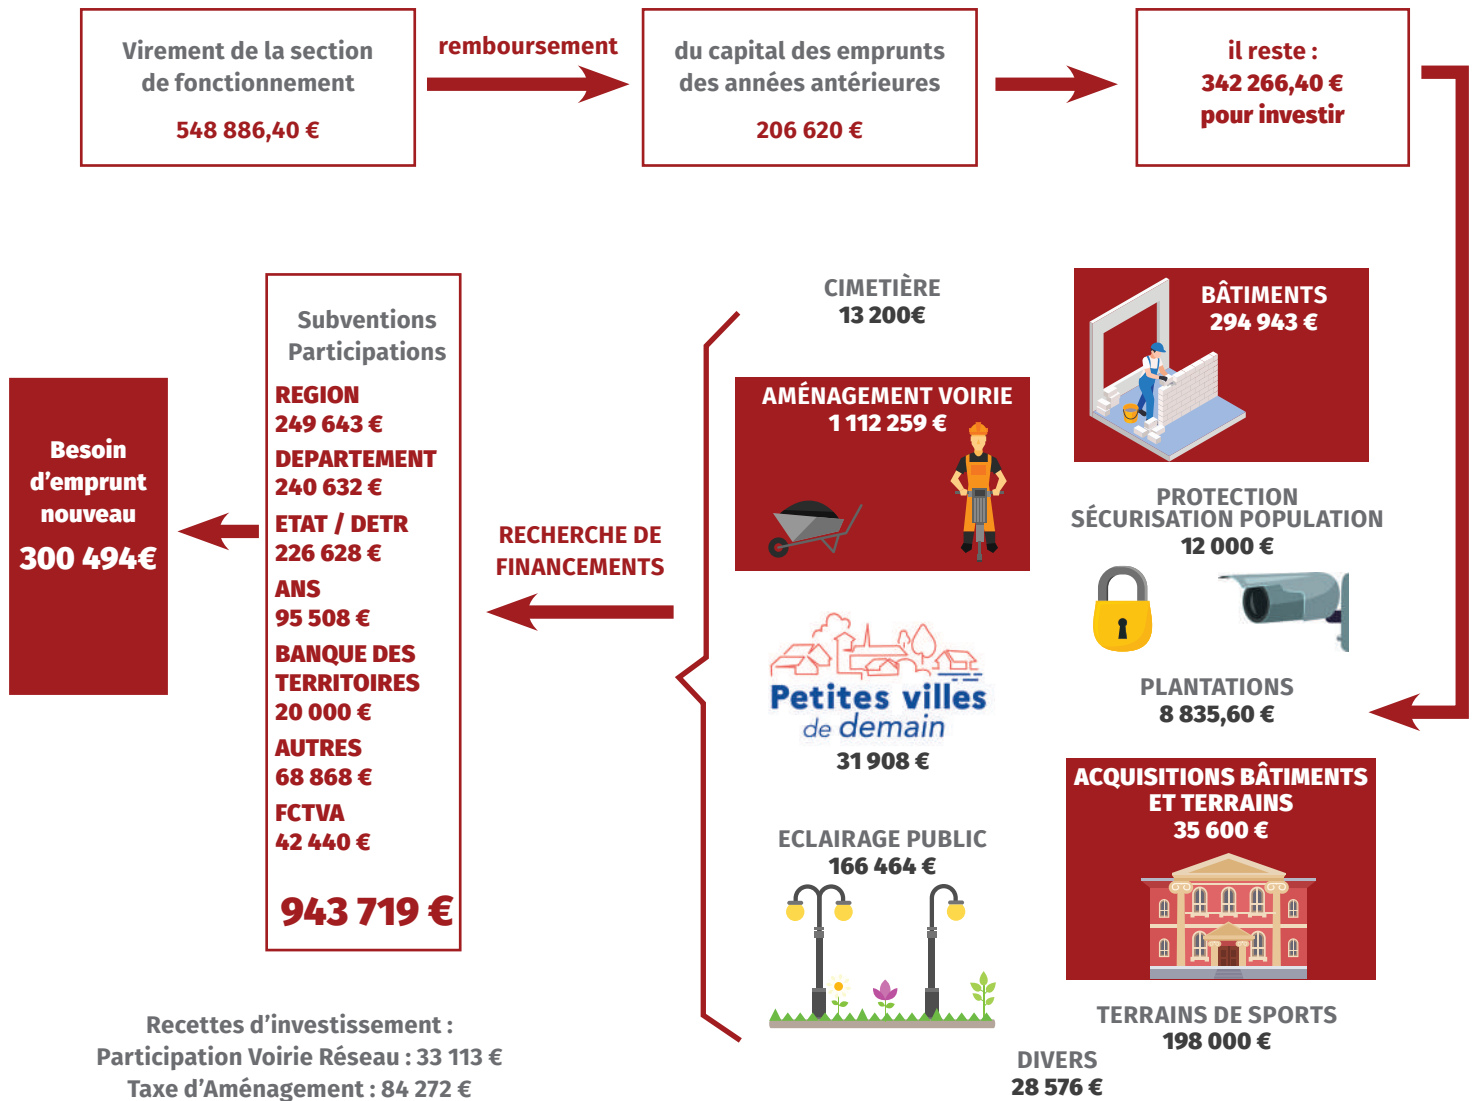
Virement de la section de fonctionnement

548 886,40 €

remboursement

du capital des emprunts des années antérieures

206 620 €

il reste :
342 266,40 €
pour investir

CIMETIÈRE
13 200€

BÂTIMENTS
294 943 €

AMÉNAGEMENT VOIRIE
1 112 259 €

PROTECTION
SÉCURISATION POPULATION
12 000 €

Petites villes de demain
31 908 €

PLANTATIONS
8 835,60 €

ACQUISITIONS BÂTIMENTS ET TERRAINS
35 600 €

ECLAIRAGE PUBLIC
166 464 €

TERRAINS DE SPORTS
198 000 €

DIVERS
28 576 €

RECHERCHE DE FINANCEMENTS

Subventions
Participations
REGION
249 643 €
DEPARTEMENT
240 632 €
ETAT / DETR
226 628 €
ANS
95 508 €
BANQUE DES TERRITOIRES
20 000 €
AUTRES
68 868 €
FCTVA
42 440 €

943 719 €

Besoin d'emprunt nouveau
300 494€

Recettes d'investissement :
Participation Voirie Réseau : 33 113 €
Taxe d'Aménagement : 84 272 €